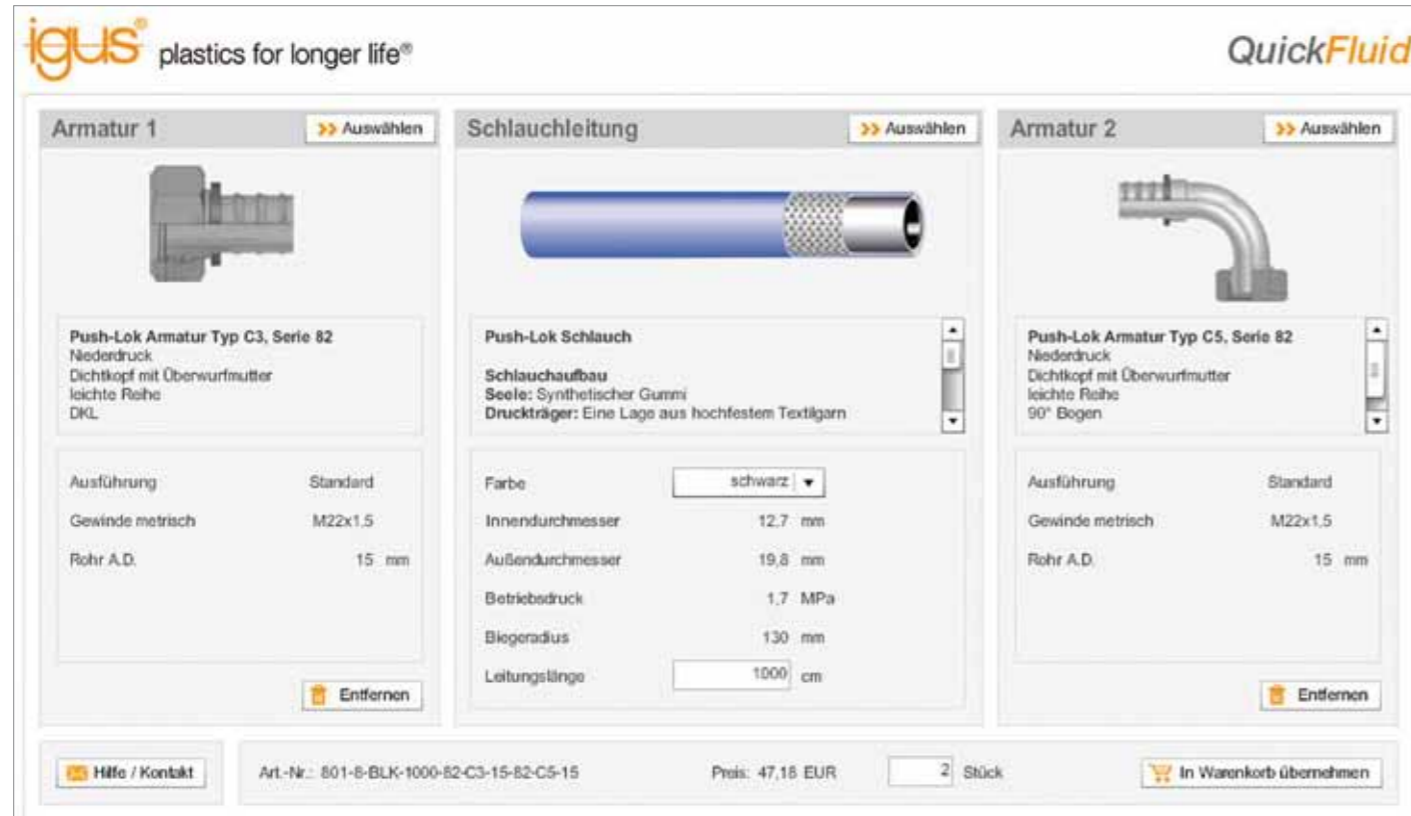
igus® plastics for longer life®

QuickFluid

Armatur 1

>> Auswählen

Push-Lok Armatur Typ C3, Serie 82
Niederdruck
Dichtkopf mit Überwurfmutter
leichte Reihe
DKL

| | |
|---|---|
| Ausführung | Standard |
| Gewinde metrisch | M22x1,5 |
| Rohr A.D. | 15 mm |

Entfernen

Schlauchleitung

>> Auswählen

Push-Lok Schlauch

Schlauchaufbau
Seele: Synthetischer Gummi
Druckträger: Eine Lage aus hochfestem Textilgarn

| | |
|---|---|
| Farbe | schwarz |
| Innendurchmesser | 12,7 mm |
| Außendurchmesser | 19,8 mm |
| Betriebsdruck | 1,7 MPa |
| Biegeradius | 130 mm |
| Leitungslänge | 1000 cm |

Armatur 2

>> Auswählen

Push-Lok Armatur Typ C5, Serie 82
Niederdruck
Dichtkopf mit Überwurfmutter
leichte Reihe
90° Bogen

| | |
|---|---|
| Ausführung | Standard |
| Gewinde metrisch | M22x1,5 |
| Rohr A.D. | 15 mm |

Entfernen

Hilfe / Kontakt

Art.-Nr.: 801-8-BLK-1000-82-C3-15-82-C5-15

Preis: 47,18 EUR

2 Stück

In Warenkorb übernehmen